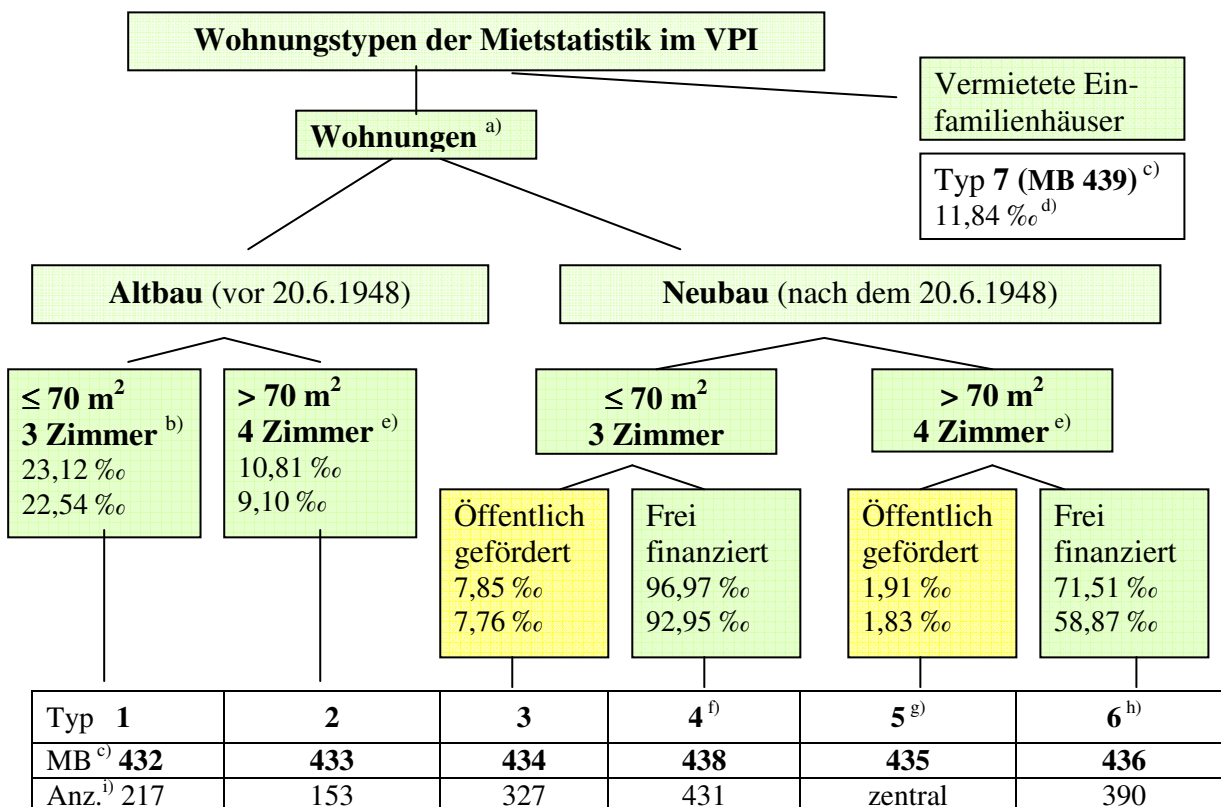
Wohnungstypen der Mietstatistik im VPI

Vermietete Einfamilienhäuser

Typ 7 (MB 439) $^{c)}$ 11,84 ‰ $^{d)}$

Wohnungen $^{a)}$

Altbau (vor 20.6.1948)

Neubau (nach dem 20.6.1948)

≤ 70 m$^2$ 3 Zimmer $^{b)}$ 23,12 ‰ 22,54 ‰

> 70 m$^2$ 4 Zimmer $^{e)}$ 10,81 ‰ 9,10 ‰

≤ 70 m$^2$ 3 Zimmer

> 70 m$^2$ 4 Zimmer $^{e)}$

Öffentlich gefördert 7,85 ‰ 7,76 ‰

Frei finanziert 96,97 ‰ 92,95 ‰

Öffentlich gefördert 1,91 ‰ 1,83 ‰

Frei finanziert 71,51 ‰ 58,87 ‰

| Typ 1 | 2 | 3 | 4 $^{f)}$ | 5 $^{g)}$ | 6 $^{h)}$ |
|---|---|---|---|---|---|
| MB $^{c)}$ 432 | 433 | 434 | 438 | 435 | 436 |
| Anz. $^{i)}$ 217 | 153 | 327 | 431 | zentral | 390 |